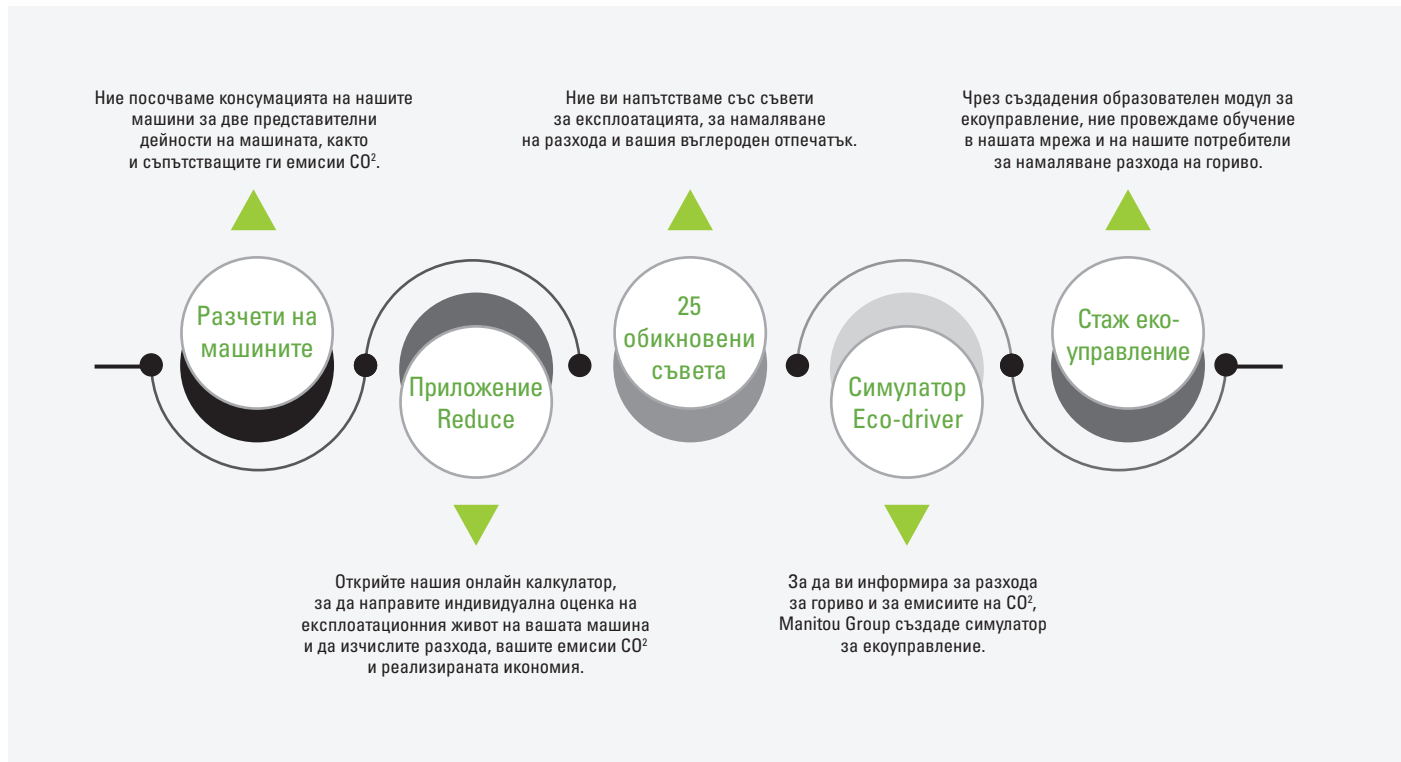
Ние посочваме консумацията на нашите машини за две представителни дейности на машината, както и съпътстващите ги емисии $CO^2$.

Ние ви напътстваме със съвети за експлоатацията, за намаляване на разхода и вашия въглероден отпечатък.

Чрез създадения образователен модул за екоуправление, ние провеждаме обучение в нашата мрежа и на нашите потребители за намаляване разхода на гориво.

Разчети на машините

Приложение Reduce

25 обикновени съвета

Симулатор Eco-driver

Стаж еко-управление

Открийте нашия онлайн калкулатор, за да направите индивидуална оценка на експлоатационния живот на вашата машина и да изчислите разхода, вашите емисии $CO^2$ и реализираната икономия.

За да ви информира за разхода за гориво и за емисиите на $CO^2$, Manitou Group създаде симулатор за екоуправление.